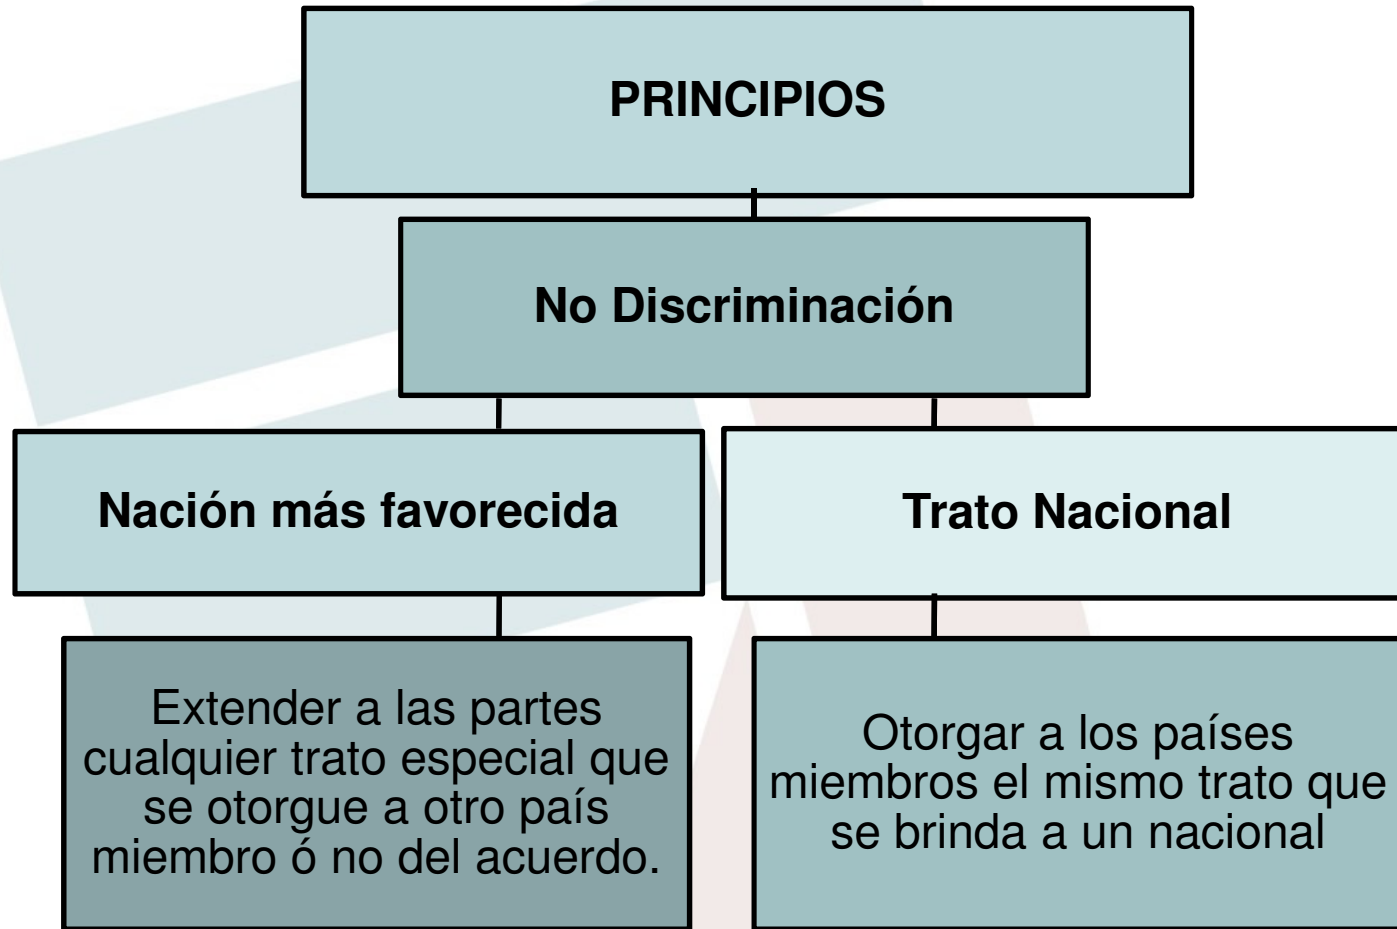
PRINCIPIOS

No Discriminación

Nación más favorecida

Trato Nacional

Extender a las partes cualquier trato especial que se otorgue a otro país miembro ó no del acuerdo.

Otorgar a los países miembros el mismo trato que se brinda a un nacional